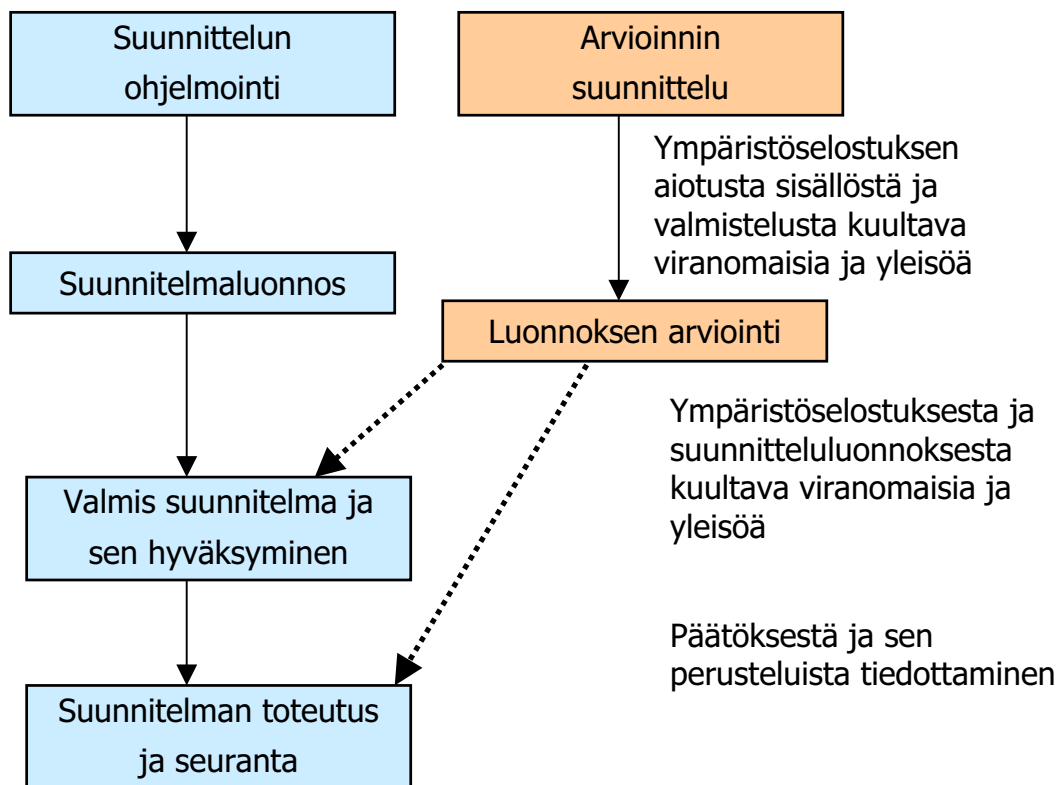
Suunnittelun ohjelmointi

Arvioinnin suunnittelu

Ympäristöselostuksen aiotusta sisällöstä ja valmistelusta kuultava viranomaisia ja yleisöä

Suunnitelmaluonnos

Luonnoksen arviointi

Ympäristöselostuksesta ja suunnitteluluonnoksesta kuultava viranomaisia ja yleisöä

Valmis suunnitelma ja sen hyväksyminen

Päätöksestä ja sen perusteluista tiedottaminen

Suunnitelman toteutus ja seuranta